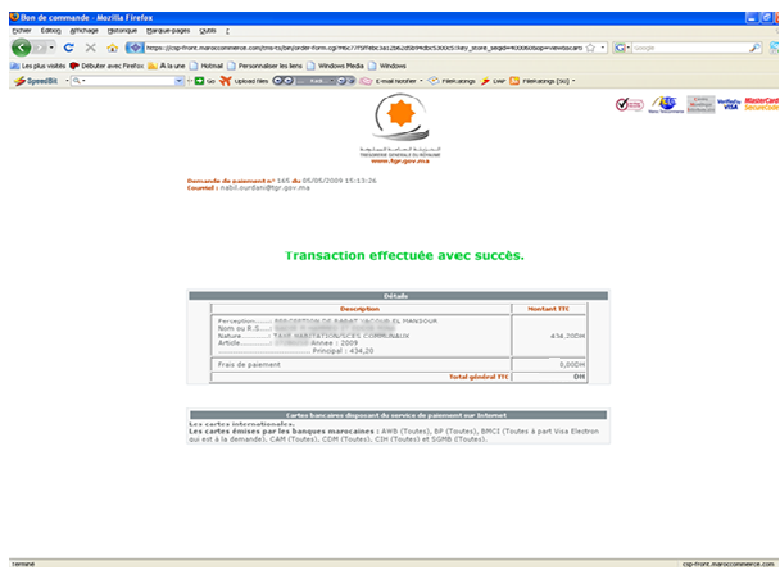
Bon de commande - Mozilla Firefox

Fichier Édition Affichage Historique Marque-pages Outils ?

https://cmi-front.maroccommerce.com/cmi-ts/fun/order-form.cgi?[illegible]

Google

Les plus visités Débuter avec Firefox À la une Hotmail Personnaliser les liens Windows Media Windows

Speedbit Go Upload files E-mail Notifier FileKeeper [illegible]

www.tgr.gov.ma

Demande de paiement n° 165 du 05/05/2009 15:13:26
Courriel : nabil.ourdani@tgr.gov.ma

Transaction effectuée avec succès.

| Détails | |
|---|---|
| Description | Montant TTC |
| Perception.......... PERCEPTION DE RABAT YACOUB EL MANSOUR<br>Nom ou R.S.......... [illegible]<br>Nature.......... TAXE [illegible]<br>Article.......... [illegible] Année : 2009<br>.......... Principal : 434,20 | 434,20DH |
| Frais de paiement | 0,00DH |
| Total général TTC | DH |

Cartes bancaires disposant du service de paiement sur Internet

Les cartes internationales :
Les cartes émises par les banques marocaines : AWB (Toutes), BP (Toutes), BMCI (Toutes à part Visa Electron qui est à la demande), CAM (Toutes), CDM (Toutes), CIH (Toutes) et SGMB (Toutes).

Terminé

cmi-front.maroccommerce.com